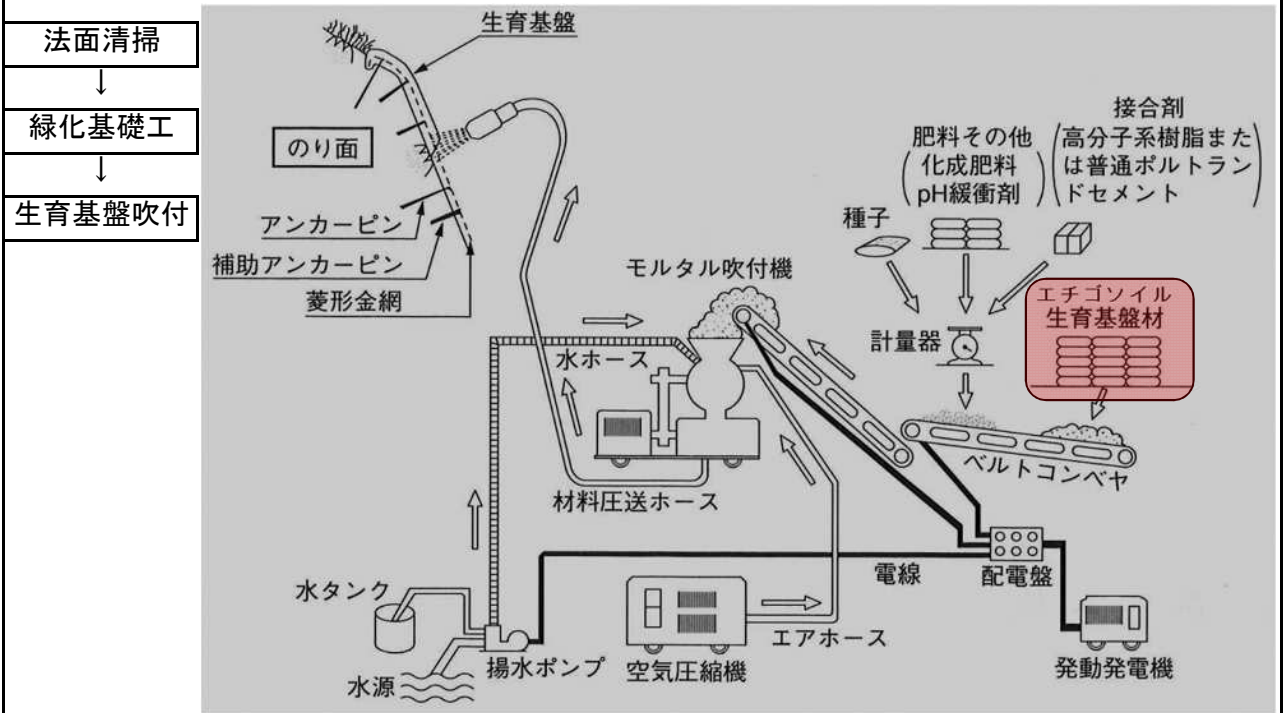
法面清掃
↓
緑化基礎工
↓
生育基盤吹付

生育基盤
のり面
アンカーピン
補助アンカーピン
菱形金網
モルタル吹付機
水ホース
材料圧送ホース
肥料その他
(化成肥料
pH緩衝剤)
接合剤
(高分子系樹脂または普通ポルトランドセメント)
種子
計量器
エチゴソイル
生育基盤材
ベルトコンベヤ
配電盤
電線
水タンク
水源
揚水ポンプ
空気圧縮機
エアホース
発動発電機